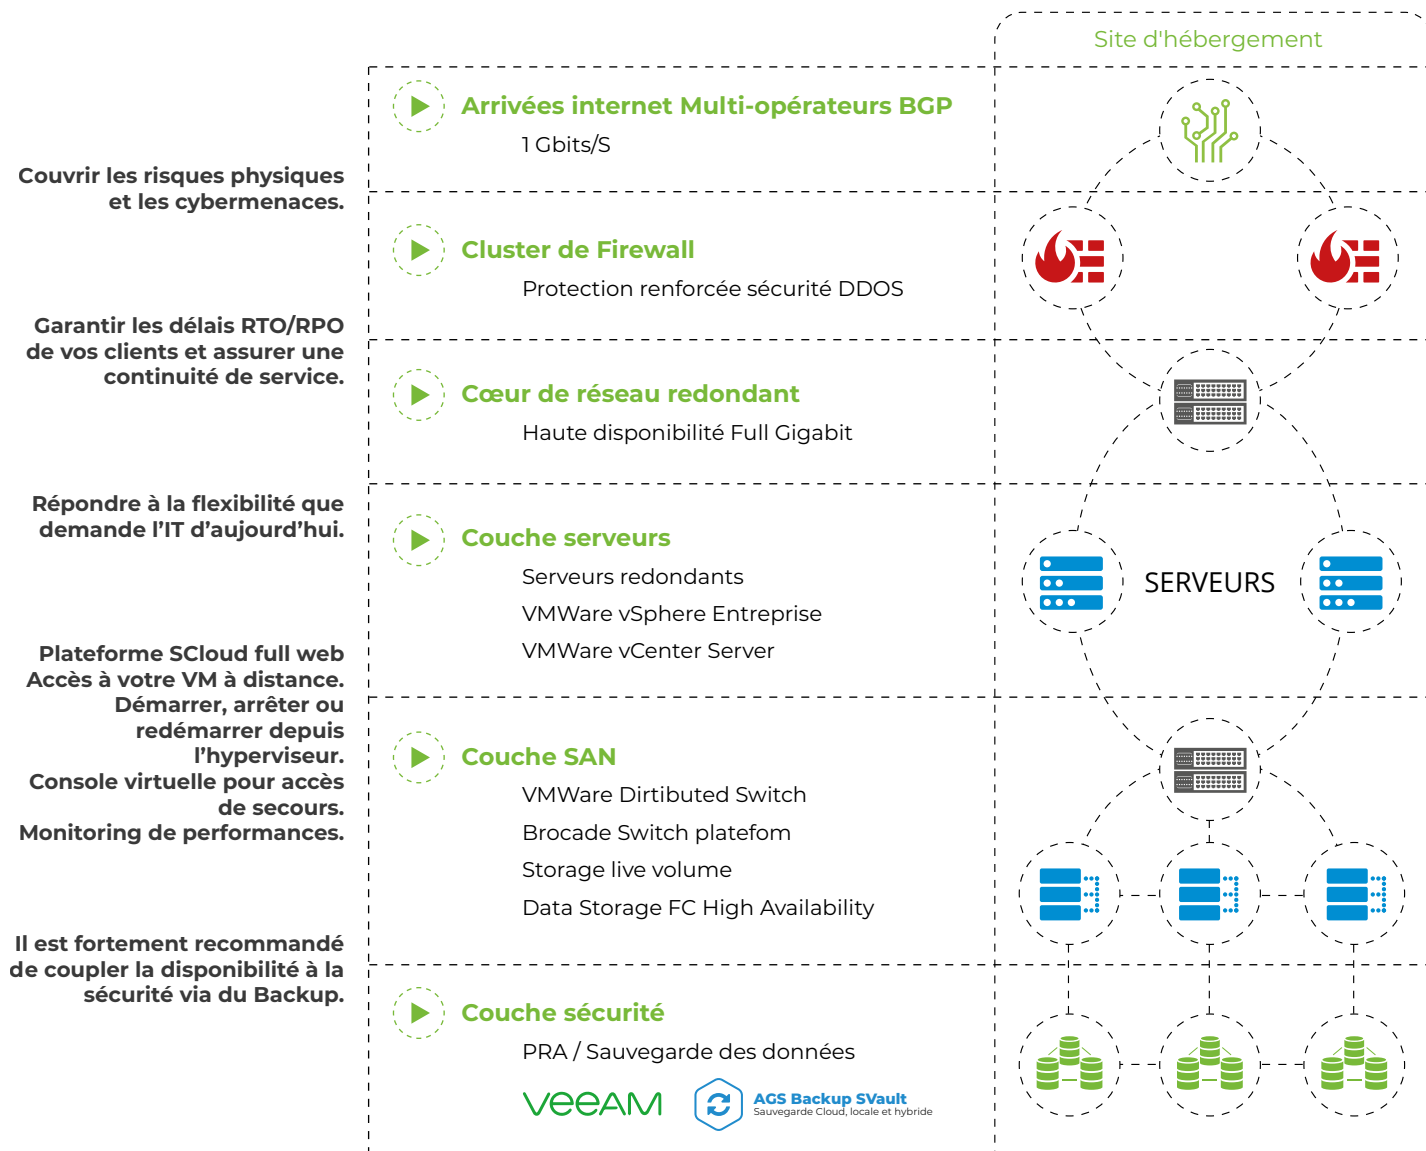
Site d'hébergement

Couvrir les risques physiques et les cybermenaces.

Arrivées internet Multi-opérateurs BGP

1 Gbits/S

Cluster de Firewall

Protection renforcée sécurité DDOS

Garantir les délais RTO/RPO de vos clients et assurer une continuité de service.

Cœur de réseau redondant

Haute disponibilité Full Gigabit

Répondre à la flexibilité que demande l'IT d'aujourd'hui.

Couche serveurs

Serveurs redondants

VMWare vSphere Entreprise

VMWare vCenter Server

SERVEURS

Plateforme SCloud full web
Accès à votre VM à distance.
Démarrer, arrêter ou redémarrer depuis l'hyperviseur.
Console virtuelle pour accès de secours.
Monitoring de performances.

Couche SAN

VMWare Dirtibuted Switch

Brocade Switch platefom

Storage live volume

Data Storage FC High Availability

Il est fortement recommandé de coupler la disponibilité à la sécurité via du Backup.

Couche sécurité

PRA / Sauvegarde des données

veeam

AGS Backup SVault
Sauvegarde Cloud, locale et hybride